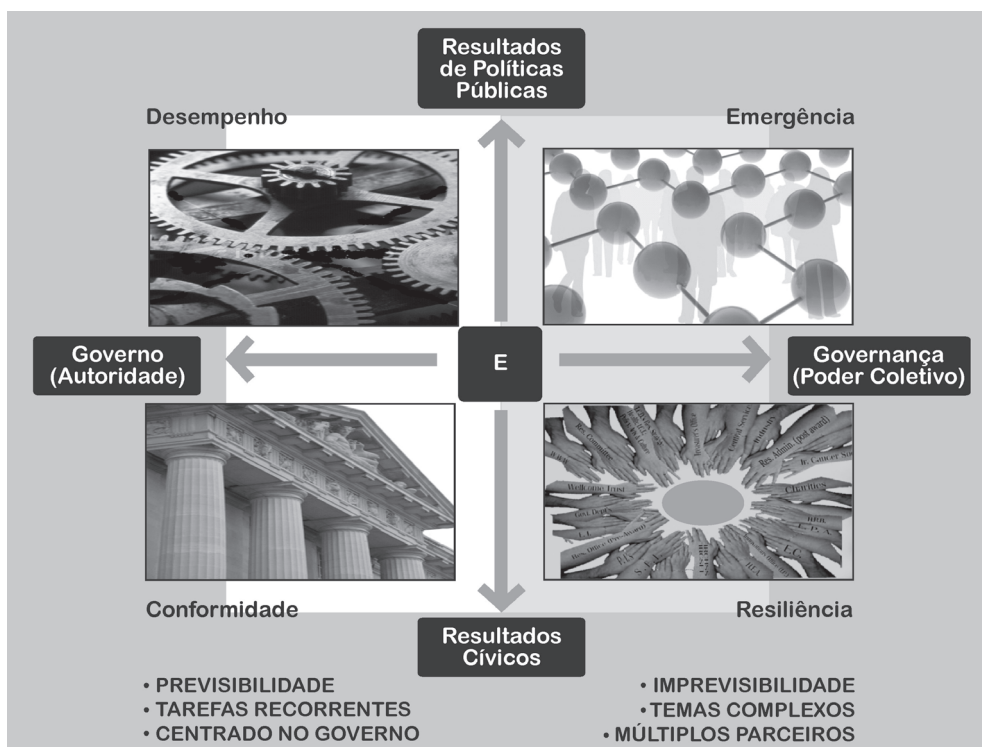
Resultados de Políticas Públicas

Desempenho

Emergência

Governo (Autoridade)

E

Governança (Poder Coletivo)

Conformidade

Resiliência

Resultados Cívicos

• PREVISIBILIDADE
• TAREFAS RECORRENTES
• CENTRADO NO GOVERNO

• IMPREVISIBILIDADE
• TEMAS COMPLEXOS
• MÚLTIPLOS PARCEIROS